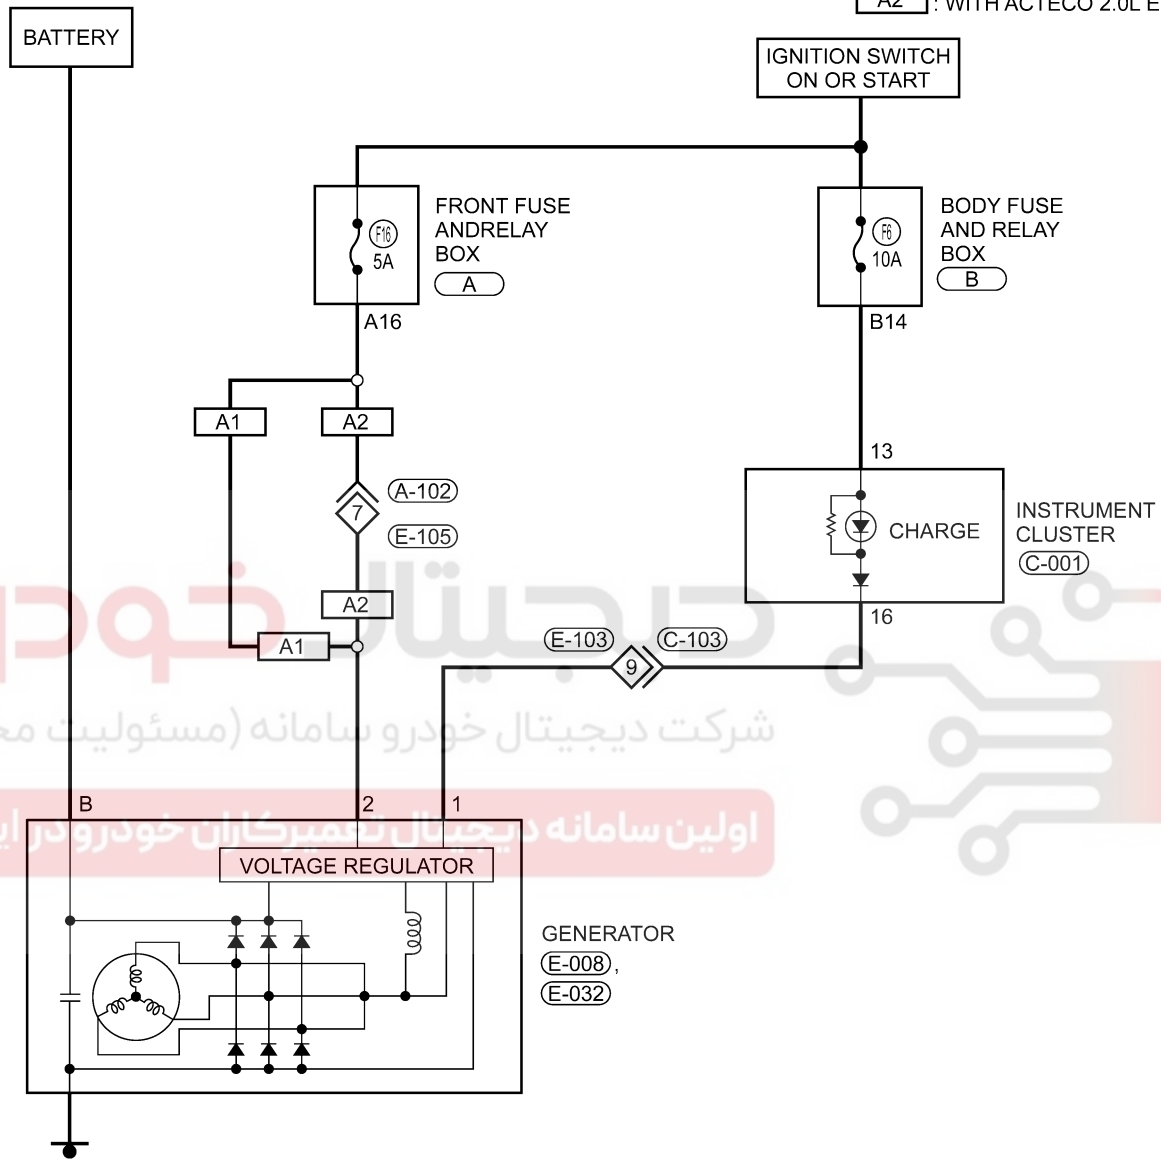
A2 : WITH ACTECO 2.0L E

BATTERY

IGNITION SWITCH ON OR START

FRONT FUSE ANDRELAY BOX
A

F16
5A

A16

BODY FUSE AND RELAY BOX
B

F6
10A

B14

A1
A2

A-102
7
E-105

A2
A1

13
CHARGE
INSTRUMENT CLUSTER
C-001
16

E-103
9
C-103

شرکت دیجیتال خودرو سامانه (مسئولیت مح

اولین سامانه دیجیتال تعمیرکاران خودرو در ای

B
2
1

VOLTAGE REGULATOR

GENERATOR
E-008,
E-032